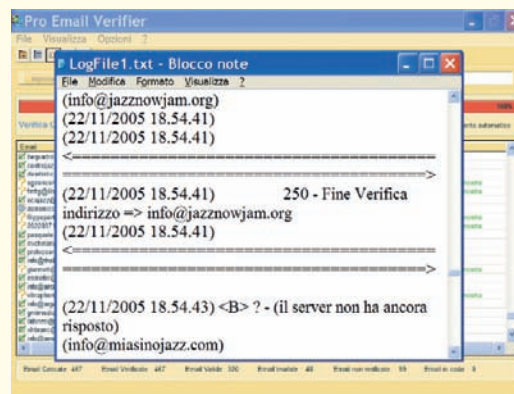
Pro Email Verifier
File Visualizza Opzioni ?

LogFile1.txt - Blocco note
File Modifica Formato Visualizza ?

(info@jazznowjam.org)
(22/11/2005 18.54.41)
(22/11/2005 18.54.41)
<====================================================>
(22/11/2005 18.54.41) 250 - Fine Verifica
indirizzo => info@jazznowjam.org
(22/11/2005 18.54.41)
<====================================================>
(22/11/2005 18.54.43) <B> ? - (il server non ha ancora risposto)
(info@miasinojazz.com)

100%
Verifica
Email
Email Caricate 487 Email Verificate 487 Email Valide 330 Email Invalide 48 Email non verificate 59 Email in coda 0